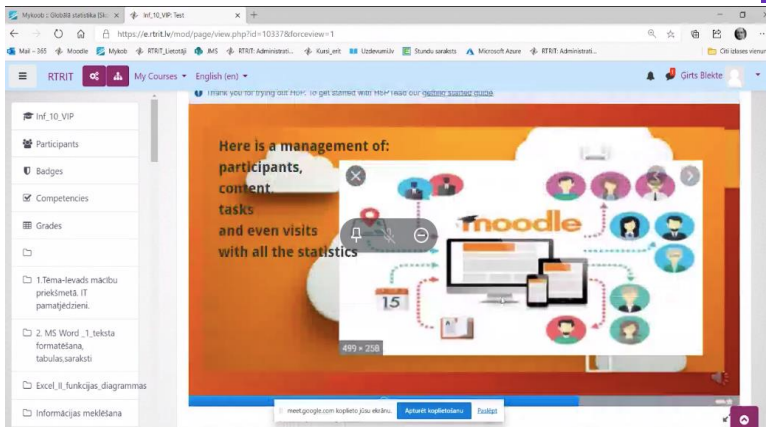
Mykoob | Globālā statistika [Sk: ×
Inf_10_VIP: Test ×
+
https://e.rtrit.lv/mod/page/view.php?id=10337&forceview=1
Mail – 365 Moodle Mykoob RTRIT_Lietotāji IMS RTRIT: Administrati... Kursi_eit Uzdevumi.lv Stundu saraksts Microsoft Azure RTRIT: Administrati...
Citi izlases vienumi
RTRIT My Courses English (en)
Girts Blekte
Inf_10_VIP
Participants
Badges
Competencies
Grades
1.Tēma-Ievads mācību priekšmetā. IT pamatjēdzieni.
2. MS Word _1_teksta formatēšana, tabulas,saraksti
Excel_II_funkcijas_diagrammas
Informācijas meklēšana
Thank you for trying out H5P. To get started with H5P read our getting started guide.
Here is a management of: participants, content, tasks and even visits with all the statistics
moodle
15
499 × 258
meet.google.com koplieto jūsu ekrānu.
Apturēt koplietošanu
Paslēpt